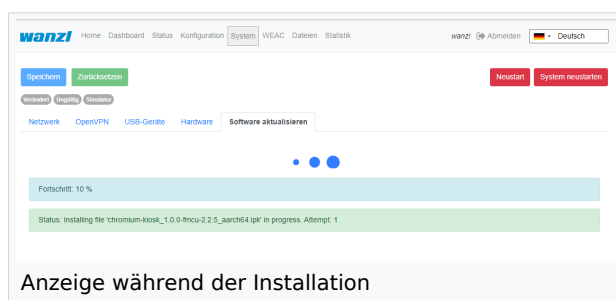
wanzl Home Dashboard Status Konfiguration System WEAC Dateien Statistik

wanzl Abmelden Deutsch

Speichern Zurücksetzen

Neustart System neustarten

Verändert Ungültig Simulator

Netzwerk OpenVPN USB-Geräte Hardware Software aktualisieren

Fortschritt: 10 %

Status: Installing file 'chromium-kiosk_1.0.0-fmcu-2.2.5_aarch64.ipk' in progress. Attempt: 1

Anzeige während der Installation